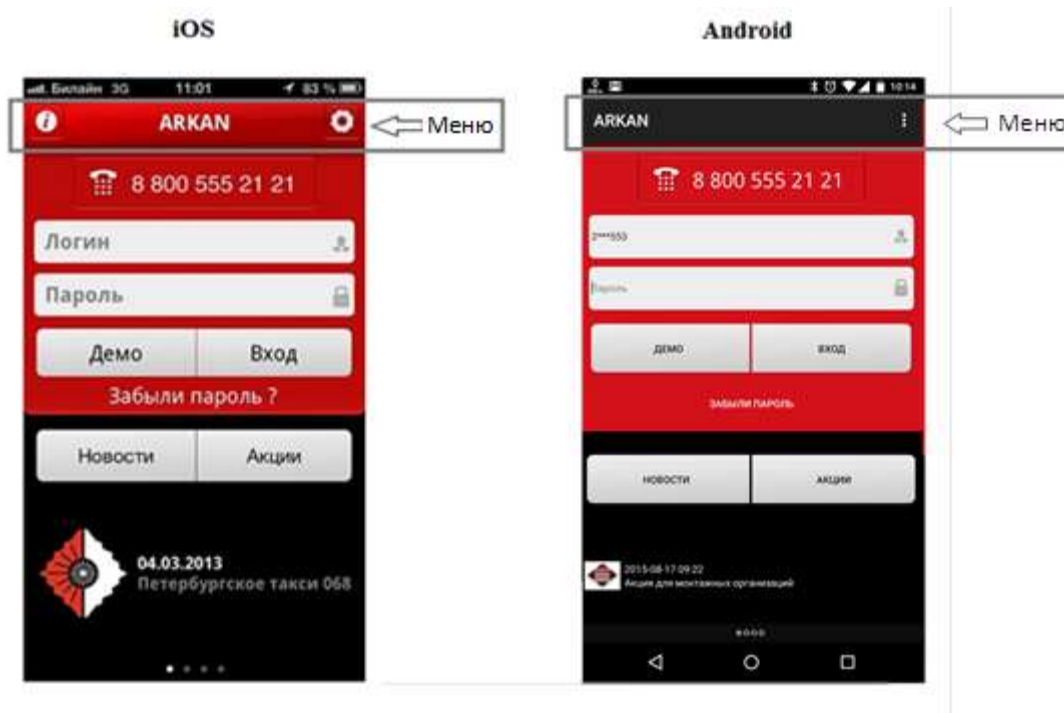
iOS

Билайн 3G 11:01 83 %

ARKAN

Меню

8 800 555 21 21

Логин

Пароль

Демо

Вход

Забыли пароль ?

Новости

Акции

04.03.2013
Петербургское такси 068

Android

10:14

ARKAN

Меню

8 800 555 21 21

2***553

Пароль

ДЕМО

ВХОД

ЗАБЫЛИ ПАРОЛЬ

НОВОСТИ

АКЦИИ

2015-08-17 09:22
Акция для монтажных организаций